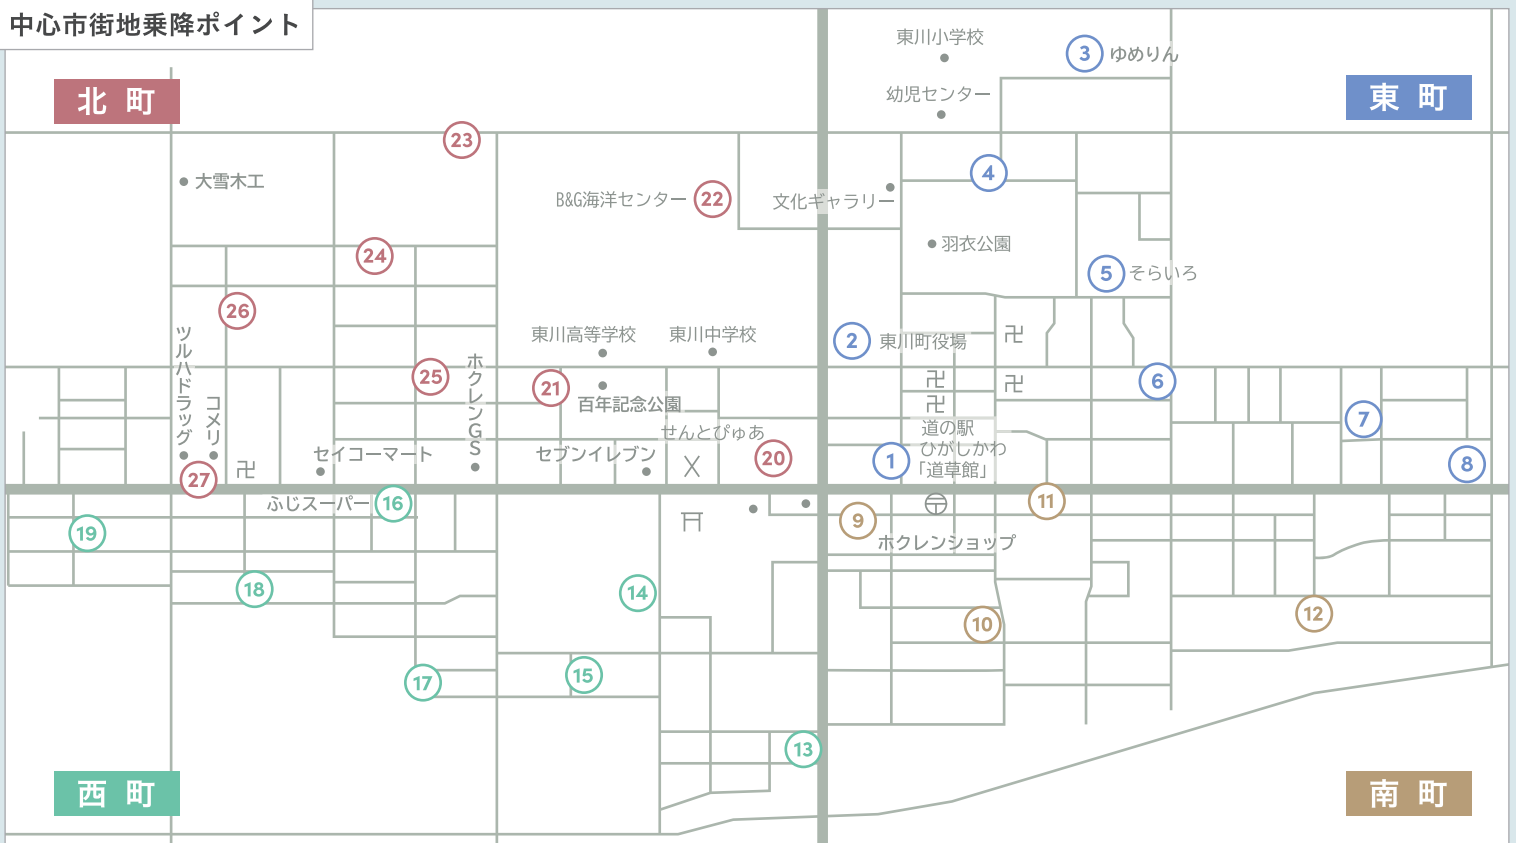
中心市街地乗降ポイント

北 町

東 町

西 町

南 町

東川小学校
幼児センター
3 ゆめりん
4
5 そらいろ
文化ギャラリー
羽衣公園
2 東川町役場
6
7
8
1 道の駅 ひがしかわ「道草館」
9
11
ホクレンショップ
10
12
13
14
15
17
18
19
16 ふじスーパー
23
22 B&G海洋センター
大雪木工
24
26
25
21
20
27
東川高等学校
東川中学校
百年記念公園
せんとぴゅあ
セブンイレブン
セイコーマート
ホクレンGS
ツルハドラッグ
コメリ
卍
卍
卍
卍
卍